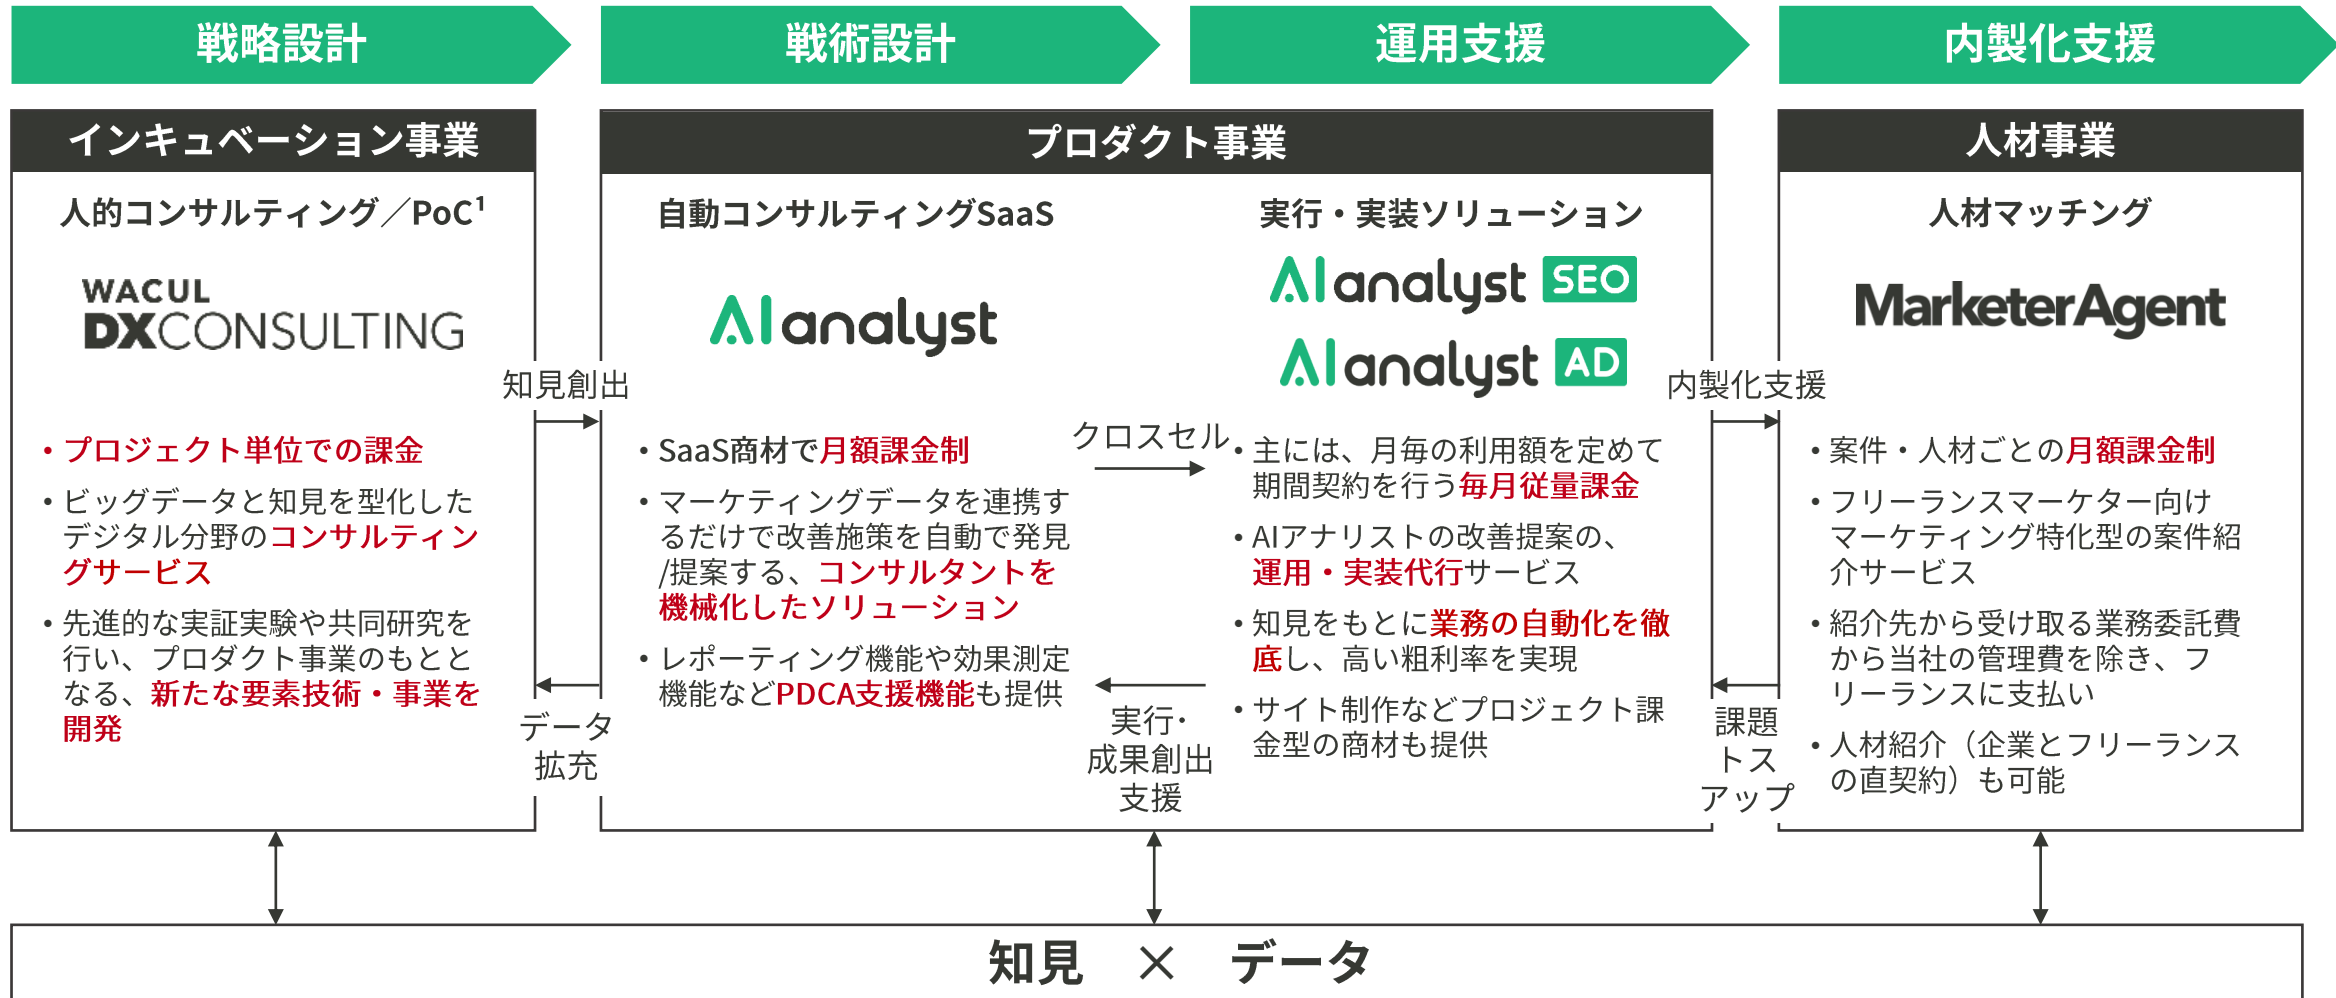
戦略設計

戦術設計

運用支援

内製化支援

インキュベーション事業

人的コンサルティング／PoC$^1$

WACUL DXCONSULTING

・プロジェクト単位での課金

・ビッグデータと知見を型化したデジタル分野のコンサルティングサービス

・先進的な実証実験や共同研究を行い、プロダクト事業のもととなる、新たな要素技術・事業を開発

知見創出

データ拡充

プロダクト事業

自動コンサルティングSaaS

AI analyst

・SaaS商材で月額課金制

・マーケティングデータを連携するだけで改善施策を自動で発見/提案する、コンサルタントを機械化したソリューション

・レポーティング機能や効果測定機能などPDCA支援機能も提供

クロスセル

実行・成果創出支援

実行・実装ソリューション

AI analyst SEO

AI analyst AD

・主には、月毎の利用額を定めて期間契約を行う毎月従量課金

・AIアナリストの改善提案の、運用・実装代行サービス

・知見をもとに業務の自動化を徹底し、高い粗利率を実現

・サイト制作などプロジェクト課金型の商材も提供

内製化支援

課題トスアップ

人材事業

人材マッチング

MarketerAgent

・案件・人材ごとの月額課金制

・フリーランスマーケター向けマーケティング特化型の案件紹介サービス

・紹介先から受け取る業務委託費から当社の管理費を除き、フリーランスに支払い

・人材紹介（企業とフリーランスの直契約）も可能

知見 × データ